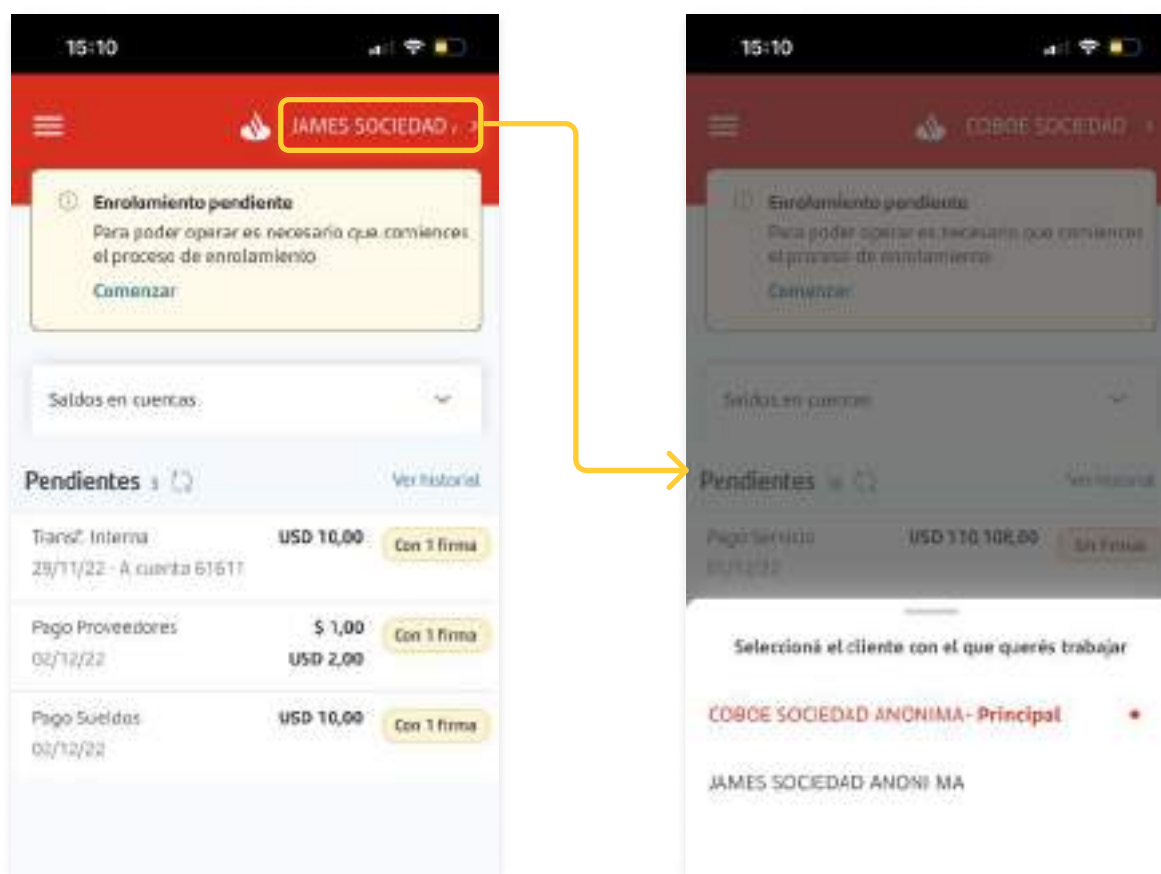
15:10

JAMES SOCIEDAD .

Enrolamiento pendiente
Para poder operar es necesario que comiences el proceso de enrolamiento
Comenzar

Saldos en cuentas

Pendientes 3
Ver historial

Transf. Interna
29/11/22 - A cuenta 61611
USD 10,00
Con 1 firma

Pago Proveedores
02/12/22
$ 1,00
USD 2,00
Con 1 firma

Pago Sueldos
02/12/22
USD 10,00
Con 1 firma

15:10

COBOE SOCIEDAD

Enrolamiento pendiente
Para poder operar es necesario que comiences el proceso de enrolamiento
Comenzar

Saldos en cuentas

Pendientes
Ver historial

Pago Servicio
02/12/22
USD 110.108,00
Sin Firmar

Seleccioná el cliente con el que querés trabajar

COBOE SOCIEDAD ANONIMA- Principal

JAMES SOCIEDAD ANONI MA